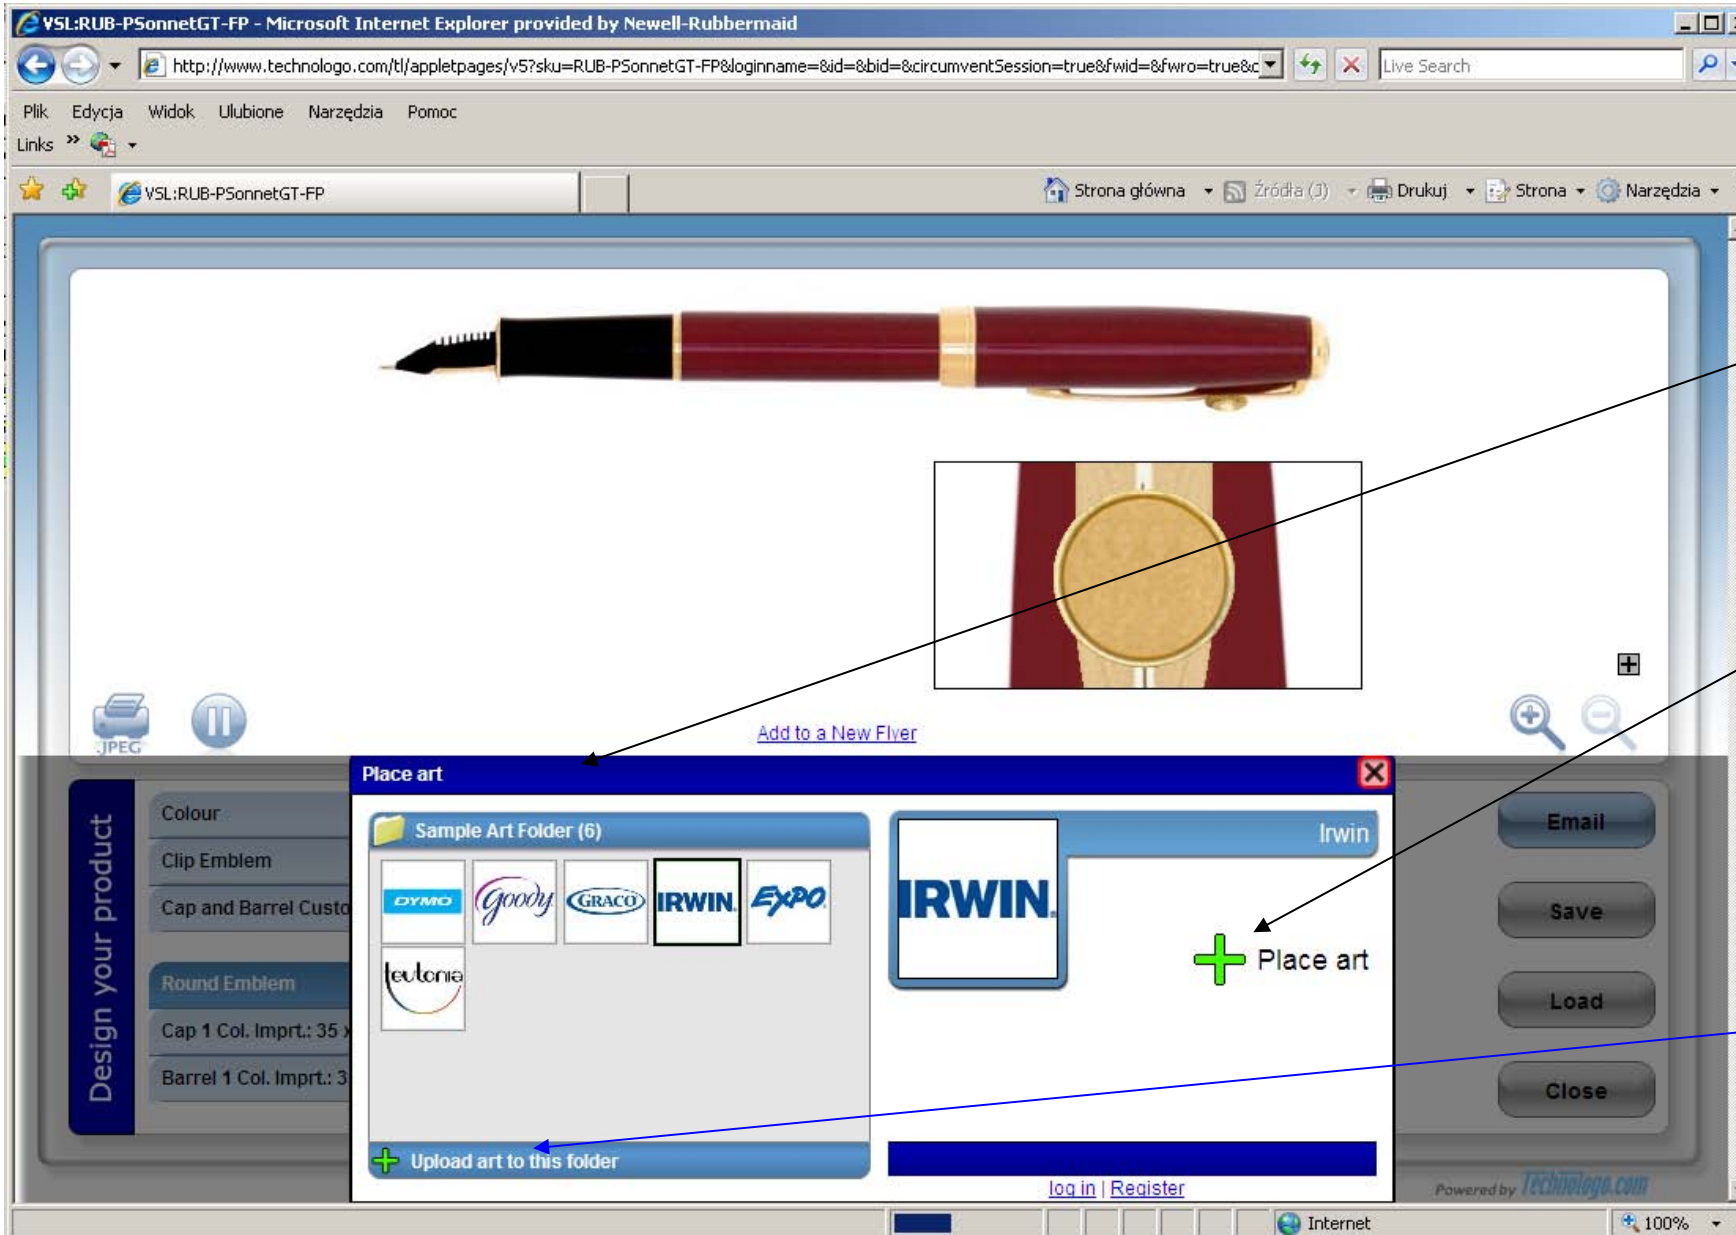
VSL:RUB-PSonnetGT-FP - Microsoft Internet Explorer provided by Newell-Rubbermaid

http://www.technologo.com/tl/appletpages/v5?sku=RUB-PSonnetGT-FP&loginname=&id=&bid=&circumventSession=true&fwid=&fwro=true&c

Live Search

Plik Edycja Widok Ulubione Narzędzia Pomoc

Links »

VSL:RUB-PSonnetGT-FP

Strona główna Źródła (J) Drukuj Strona Narzędzia

JPEG

Add to a New Flyer

Design your product

Colour

Clip Emblem

Cap and Barrel Custo

Round Emblem

Cap 1 Col. Imprt.: 35 x

Barrel 1 Col. Imprt.: 3

Place art

Sample Art Folder (6)

DYMO Goody GRACO IRWIN EXPO teutonia

Irwin

IRWIN

Place art

Upload art to this folder

log in | Register

Email

Save

Load

Close

Powered by Technologo.com

Internet

100%